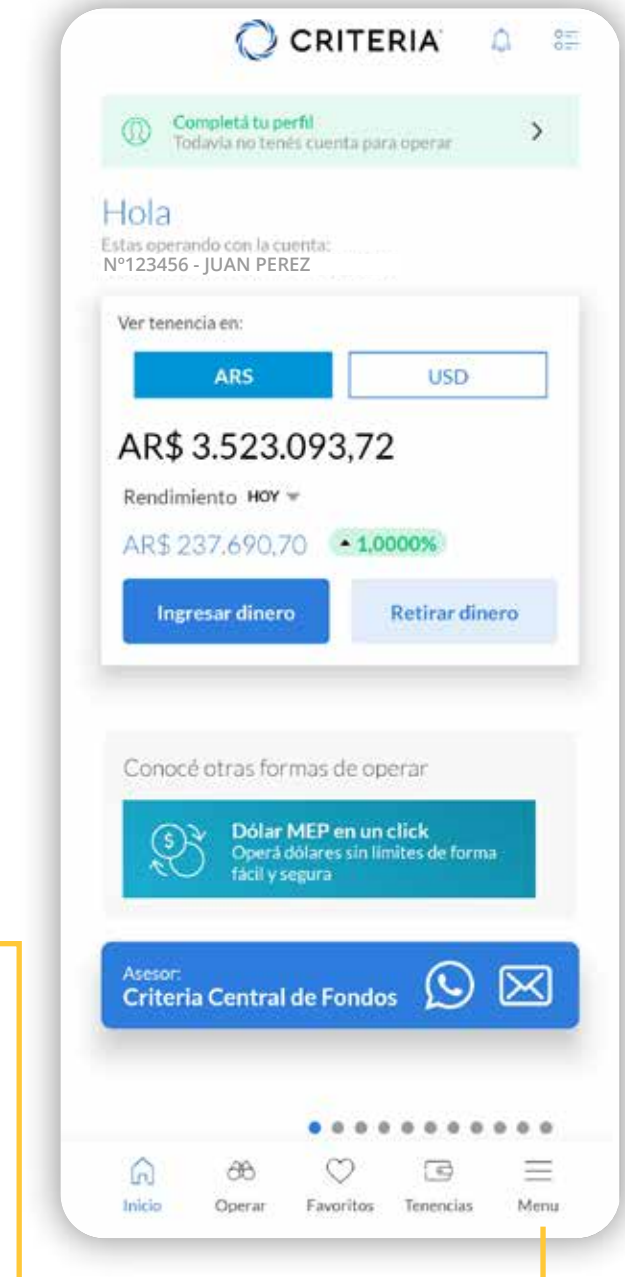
CRITERIA

Completá tu perfil
Todavía no tenés cuenta para operar

Hola
Estas operando con la cuenta:
Nº123456 - JUAN PEREZ

Ver tenencia en:

ARS

USD

AR$ 3.523.093,72

Rendimiento HOY

AR$ 237.690,70 1,0000%

Ingresar dinero

Retirar dinero

Conocé otras formas de operar

Dólar MEP en un click
Operá dólares sin límites de forma fácil y segura

Asesor:
Criteria Central de Fondos

Inicio
Operar
Favoritos
Tenencias
Menu